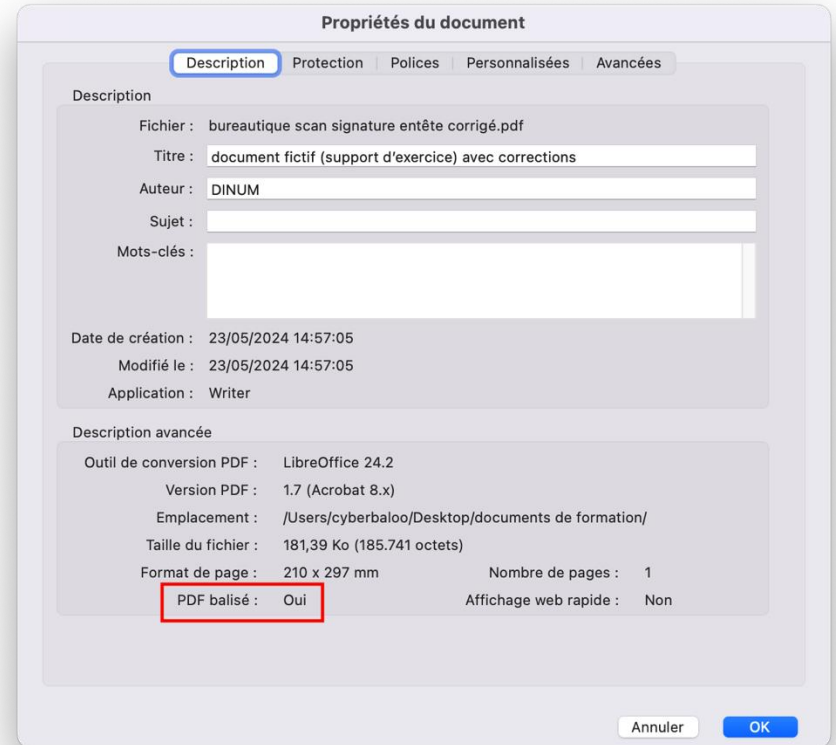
Propriétés du document

Description | Protection | Polices | Personnalisées | Avancées

Description

Fichier : bureautique scan signature entête corrigé.pdf

Titre : document fictif (support d'exercice) avec corrections

Auteur : DINUM

Sujet :

Mots-clés :

Date de création : 23/05/2024 14:57:05

Modifié le : 23/05/2024 14:57:05

Application : Writer

Description avancée

Outil de conversion PDF : LibreOffice 24.2

Version PDF : 1.7 (Acrobat 8.x)

Emplacement : /Users/cyberbaloo/Desktop/documents de formation/

Taille du fichier : 181,39 Ko (185.741 octets)

Format de page : 210 x 297 mm

Nombre de pages : 1

PDF balisé : Oui

Affichage web rapide : Non

Annuler

OK